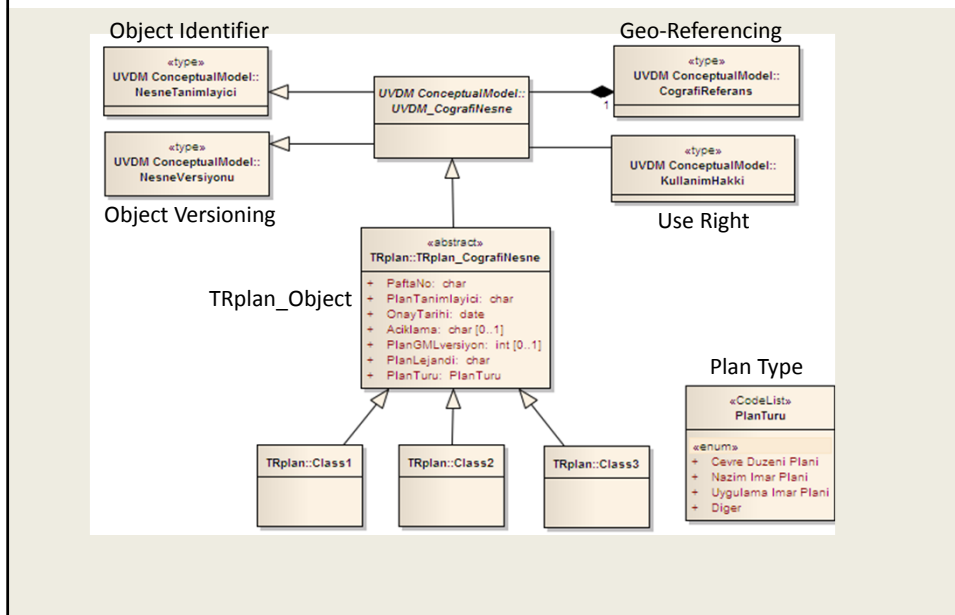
Object Identifier

«type»
UVDM ConceptualModel::
NesneTanimlayici

Geo-Referencing

«type»
UVDM ConceptualModel::
CografiReferans

UVDM ConceptualModel::
UVDM_CografiNesne

1

«type»
UVDM ConceptualModel::
NesneVersiyonu

«type»
UVDM ConceptualModel::
KullanimHakki

Object Versioning

Use Right

«abstract»
TRplan::TRplan_CografiNesne

TRplan_Object

+ PaftaNo: char
+ PlanTanimlayici: char
+ OnayTarihi: date
+ Aciklama: char [0..1]
+ PlanGMLversiyon: int [0..1]
+ PlanLejandi: char
+ PlanTuru: PlanTuru

Plan Type

«CodeList»
PlanTuru

«enum»
+ Cevre Duzeni Plani
+ Nazim Imar Plani
+ Uygulama Imar Plani
+ Diger

TRplan::Class1

TRplan::Class2

TRplan::Class3